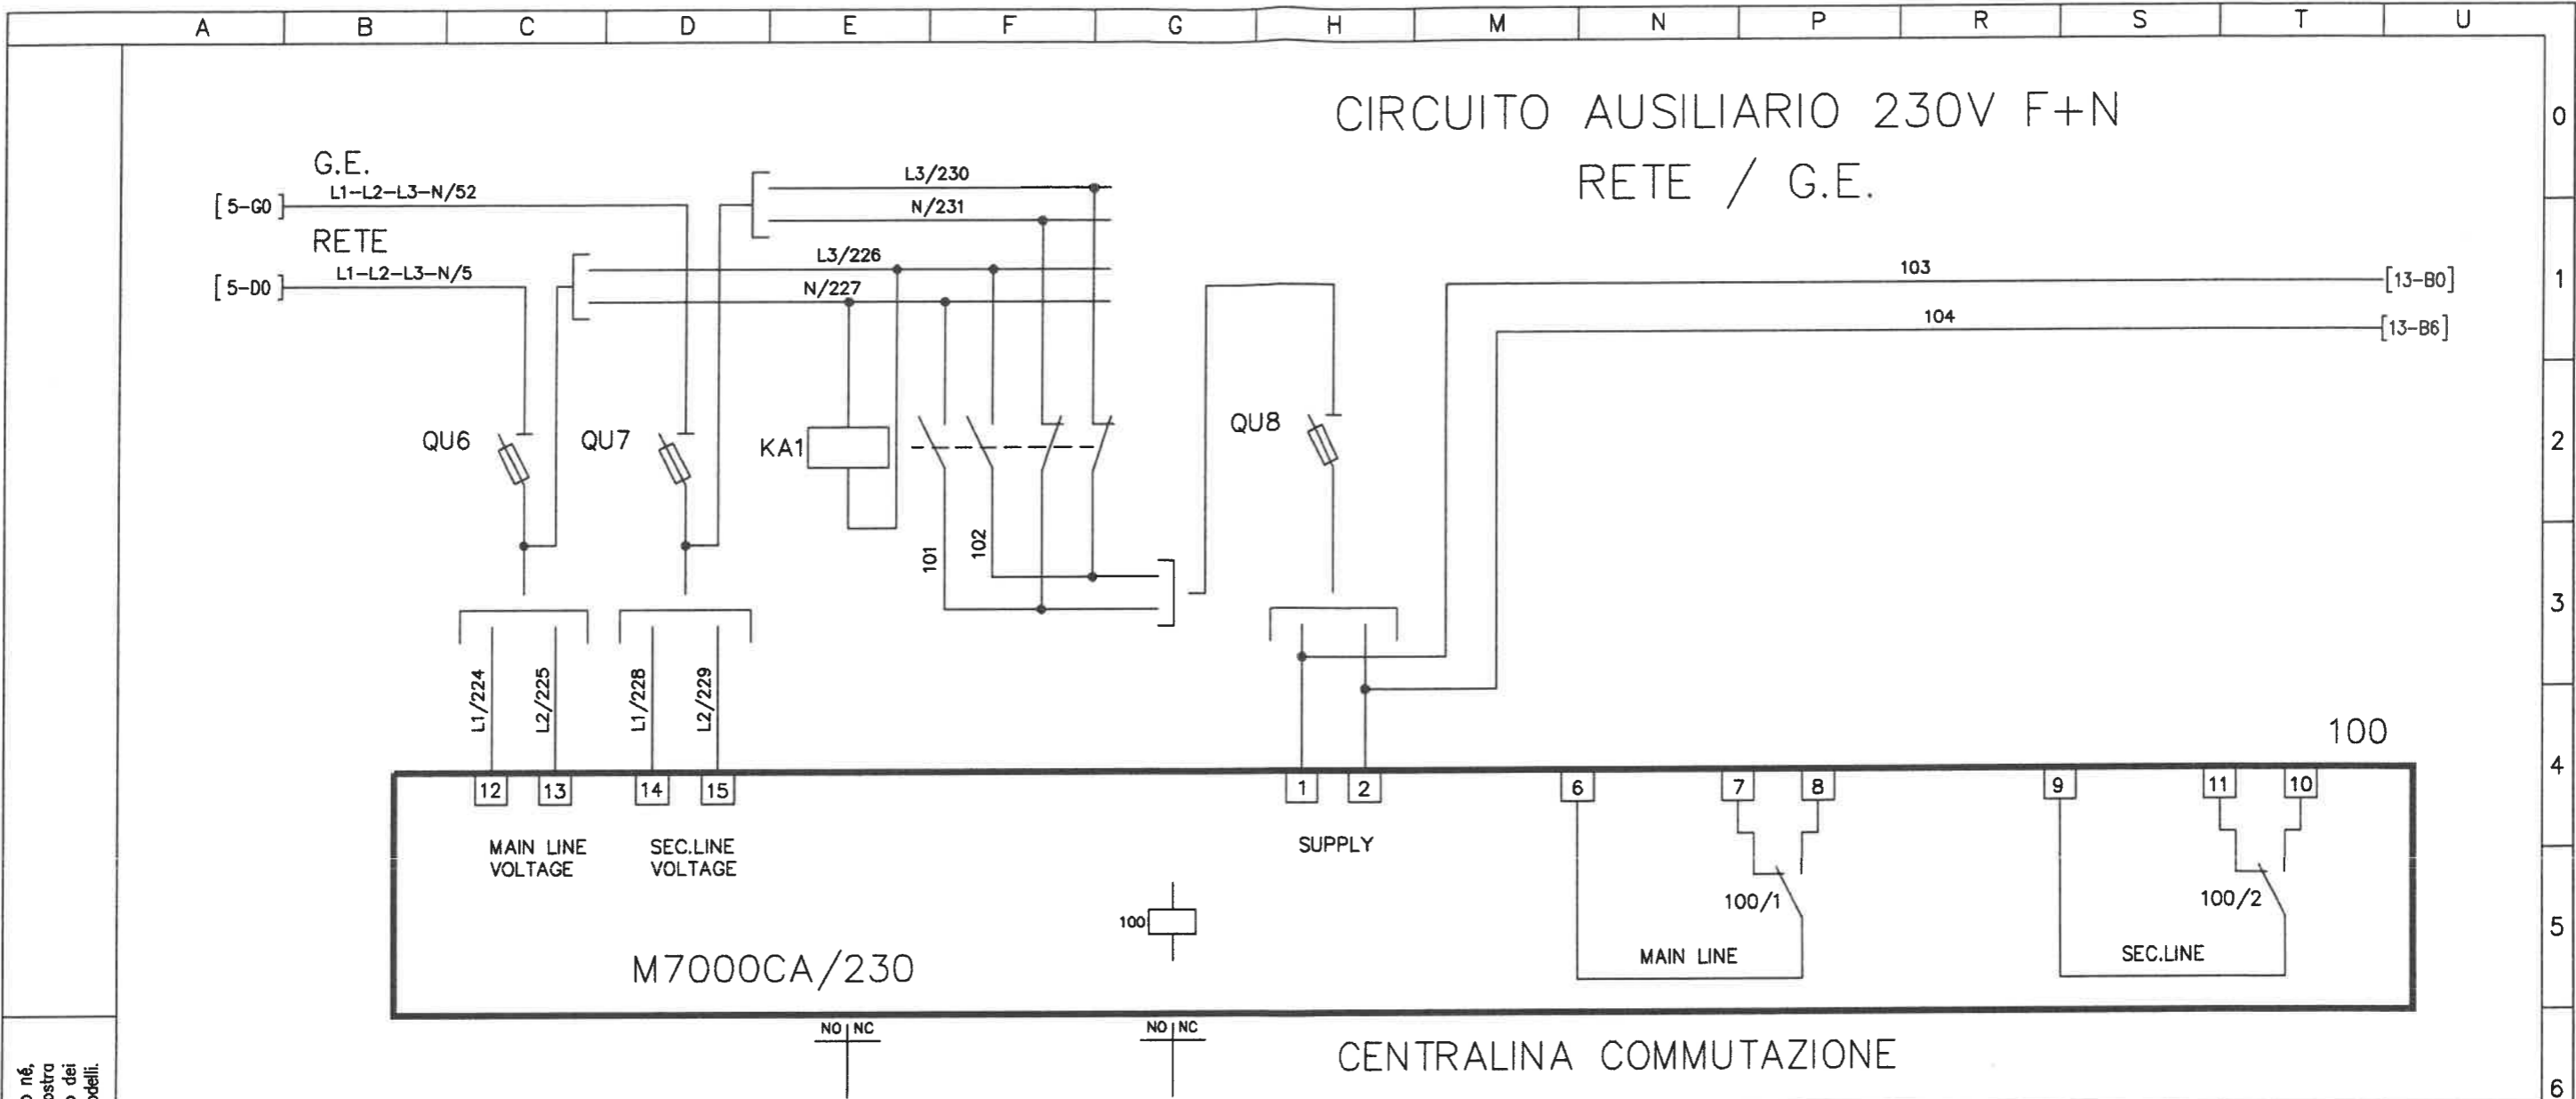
A B C D E F G H M N P R S T U

0 1 2 3 4 5 6

CIRCUITO AUSILIARIO 230V F+N
RETE / G.E.

G.E.
[5-G0] L1-L2-L3-N/52
RETE
[5-D0] L1-L2-L3-N/5

L3/230
N/231
L3/226
N/227

103 [13-B0]
104 [13-B6]

QU6
QU7
KA1
QU8

101
102

L1/224
L2/225
L1/228
L2/229

100

12 13 14 15 1 2 6 7 8 9 11 10

MAIN LINE VOLTAGE
SEC.LINE VOLTAGE
SUPPLY

100/1
100/2

MAIN LINE
SEC.LINE

100

M7000CA/230

NO NC
NO NC

CENTRALINA COMMUTAZIONE

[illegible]o né, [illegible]ostra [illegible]o dei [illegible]odelli.